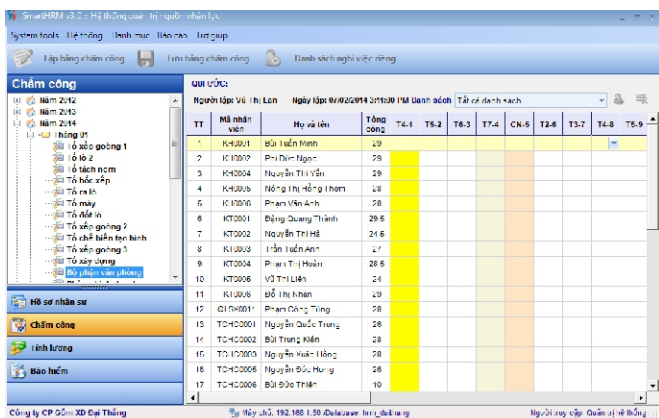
SmartHRM v3.0 :: Hệ thống quản trị nguồn nhân lực

System tools Hệ thống Danh mục Báo cáo Trợ giúp

Lập bảng chấm công Lưu bảng chấm công Danh sách nghỉ việc riêng

Chấm công

Năm 2012
Năm 2013
Năm 2014
Tháng 01
Tổ xếp goòng 1
Tổ lò 2
Tổ tách nem
Tổ bốc xếp
Tổ ra lò
Tổ máy
Tổ đốt lò
Tổ xếp goòng 2
Tổ chế biến tạo hình
Tổ xếp goòng 3
Tổ xây dựng
Bộ phận văn phòng

Hồ sơ nhân sự
Chấm công
Tính lương
Bảo hiểm

QUI ƯỚC:
Người lập: Vũ Thị Lan Ngày lập: 07/02/2014 3:11:00 PM Danh sách Tất cả danh sách

| TT | Mã nhân viên | Họ và tên | Tổng công | T4-1 | T5-2 | T6-3 | T7-4 | CN-5 | T2-6 | T3-7 | T4-8 | T5-9 |
|---|---|---|---|---|---|---|---|---|---|---|---|---|
| 1 | KH0001 | Bùi Tuấn Minh | 28 | | | | | | | | | |
| 2 | KH0002 | Phí Đức Ngọc | 29 | | | | | | | | | |
| 3 | KH0004 | Nguyễn Thị Vân | 29 | | | | | | | | | |
| 4 | KH0005 | Nông Thị Hồng Thơm | 28 | | | | | | | | | |
| 5 | KH0006 | Phạm Văn Anh | 28 | | | | | | | | | |
| 6 | KT0001 | Đặng Quang Thành | 29.5 | | | | | | | | | |
| 7 | KT0002 | Nguyễn Thị Hà | 24.6 | | | | | | | | | |
| 8 | KT0003 | Trần Tuấn Anh | 27 | | | | | | | | | |
| 9 | KT0004 | Phạm Thị Hoàn | 28.5 | | | | | | | | | |
| 10 | KT0005 | Vũ Thị Liên | 24 | | | | | | | | | |
| 11 | KT0006 | Đỗ Thị Nhàn | 29 | | | | | | | | | |
| 12 | GIGH0017 | Phạm Công Tùng | 28 | | | | | | | | | |
| 13 | TCHC0001 | Nguyễn Quốc Trung | 28 | | | | | | | | | |
| 14 | TCHC0002 | Bùi Trung Kiên | 28 | | | | | | | | | |
| 15 | TCHC0003 | Nguyễn Xuân Hồng | 28 | | | | | | | | | |
| 16 | TCHC0005 | Nguyễn Đức Hưng | 28 | | | | | | | | | |
| 17 | TCHC0006 | Bùi Đức Thiện | 10 | | | | | | | | | |

Công ty CP Gốm XD Đại Thắng Máy chủ: 192.168.1.50 /Database: hrm_daithang Người truy cập: Quản trị hệ thống